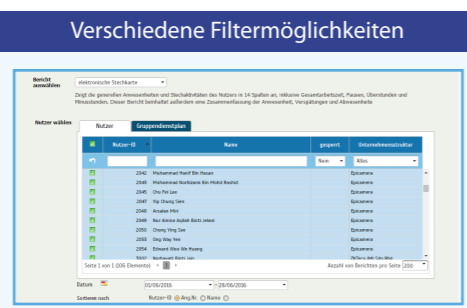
Verschiedene Filtermöglichkeiten

Bericht auswählen

elektronische Stechkarte

Zeigt die generellen Anwesenheiten und Stechaktivitäten des Nutzers in 14 Spalten an, inklusive Gesamtarbeitszeit, Pausen, Überstunden und Minusstunden. Dieser Bericht beinhaltet außerdem eine Zusammenfassung der Anwesenheit, Verspätungen und Abwesenheite

Nutzer wählen

Nutzer | Gruppendienstplan

| | Nutzer-ID | Name | gesperrt | Unternehmensstruktur |
|---|---|---|---|---|
| | | | Nein | Alles |
| | 2042 | Mohammad Nazif Bin Hasan | | Epicamera |
| | 2043 | Mohammad Norhizami Bin Mohd Rashid | | Epicamera |
| | 2045 | Cho Fei Lee | | Epicamera |
| | 2047 | Yip Chung Sen | | Epicamera |
| | 2048 | Ansalan Mitri | | Epicamera |
| | 2049 | Nor Amira Aqilah Binti Jelani | | Epicamera |
| | 2050 | Cheng Ying See | | Epicamera |
| | 2053 | Ong Way Yee | | Epicamera |
| | 2054 | Edward Wee We Hoang | | Epicamera |
| | 2057 | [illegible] | | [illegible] |

Seite 1 von 1 (206 Elemente) ‹ 1 ›

Anzahl von Berichten pro Seite 200

Datum 01/06/2016 ~ 29/06/2016

Sortieren nach Nutzer-ID ◉ Ang.Nr. ○ Name ○